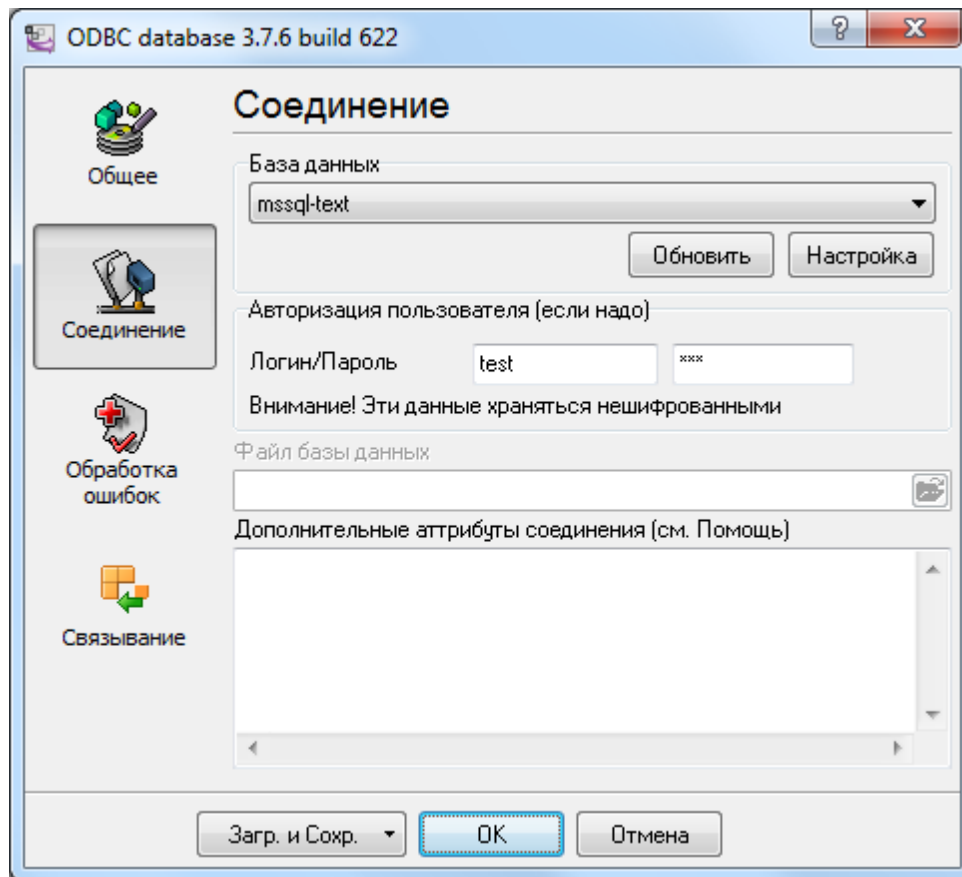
ODBC database 3.7.6 build 622

?

X

Общее

Соединение

Обработка ошибок

Связывание

Соединение

База данных

mssql-text

Обновить

Настройка

Авторизация пользователя (если надо)

Логин/Пароль

test

***

Внимание! Эти данные храняться нешифрованными

Файл базы данных

Дополнительные аттрибуты соединения (см. Помощь)

Загр. и Сохр.

OK

Отмена